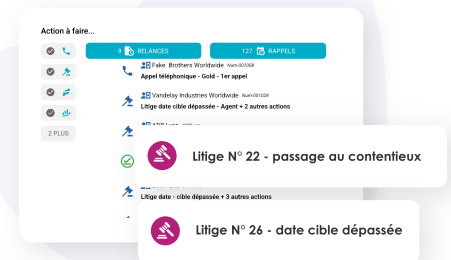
Action à faire...

2 PLUS

9 RELANCES

127 RAPPELS

Fake Brothers Worldwide Num-001008

Appel téléphonique - Gold - 1er appel

Vandelay Industries Worldwide Num-001009

Litige date cible dépassée - Agent + 2 autres actions

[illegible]

Litige N° 22 - passage au contentieux

Litige date - cible dépassée + 3 autres actions

Litige N° 26 - date cible dépassée